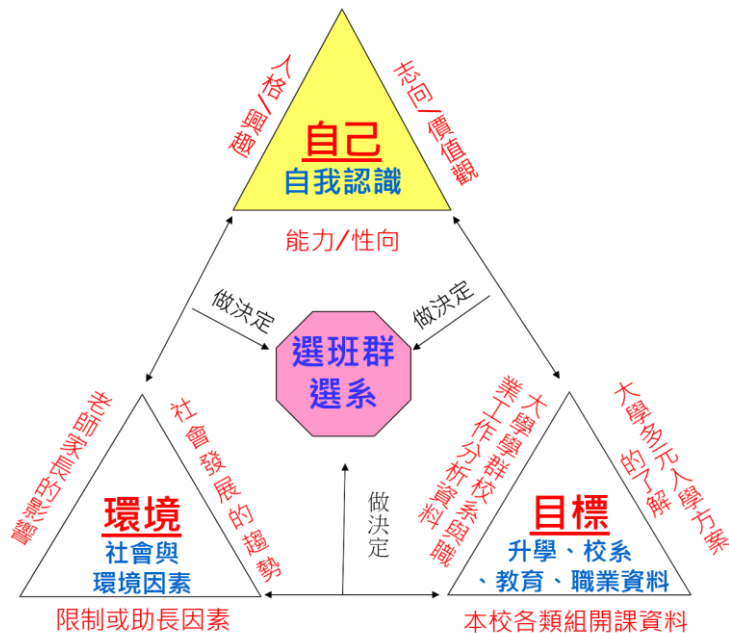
人格/興趣

志向/價值觀

自己
自我認識

能力/性向

做決定

做決定

選班群
選系

老師家長的影響

社會發展的趨勢

環境
社會與
環境因素

限制或助長因素

做決定

大學學群校系與職業工作分析資料

大學多元入學方案的了解

目標
升學、校系
、教育、職業資料

本校各類組開課資料